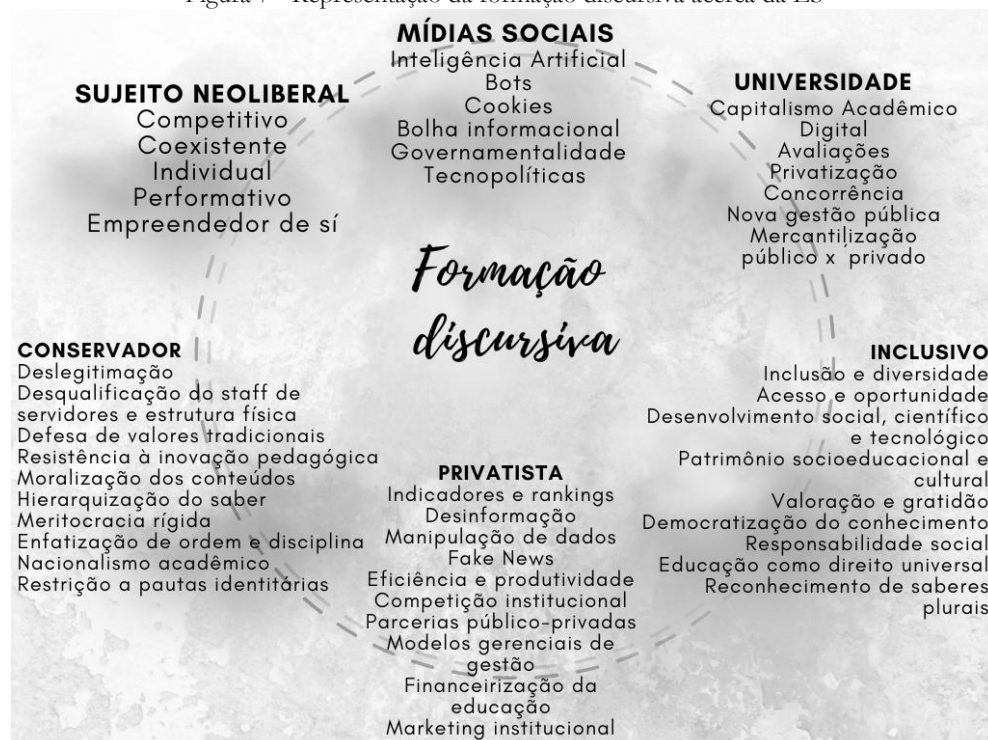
Figura 7 – Representação da formação discursiva acerca da ES

MÍDIAS SOCIAIS
Inteligência Artificial
Bots
Cookies
Bolha informacional
Governamentalidade
Tecnopolíticas

SUJEITO NEOLIBERAL
Competitivo
Coexistente
Individual
Performativo
Empreendedor de sí

UNIVERSIDADE
Capitalismo Acadêmico
Digital
Avaliações
Privatização
Concorrência
Nova gestão pública
Mercantilização
público x privado

Formação discursiva

CONSERVADOR
Deslegitimação
Desqualificação do staff de servidores e estrutura física
Defesa de valores tradicionais
Resistência à inovação pedagógica
Moralização dos conteúdos
Hierarquização do saber
Meritocracia rígida
Enfatização de ordem e disciplina
Nacionalismo acadêmico
Restrição a pautas identitárias

INCLUSIVO
Inclusão e diversidade
Acesso e oportunidade
Desenvolvimento social, científico e tecnológico
Patrimônio socioeducacional e cultural
Valoração e gratidão
Democratização do conhecimento
Responsabilidade social
Educação como direito universal
Reconhecimento de saberes plurais

PRIVATISTA
Indicadores e rankings
Desinformação
Manipulação de dados
Fake News
Eficiência e produtividade
Competição institucional
Parcerias público-privadas
Modelos gerenciais de gestão
Financeirização da educação
Marketing institucional